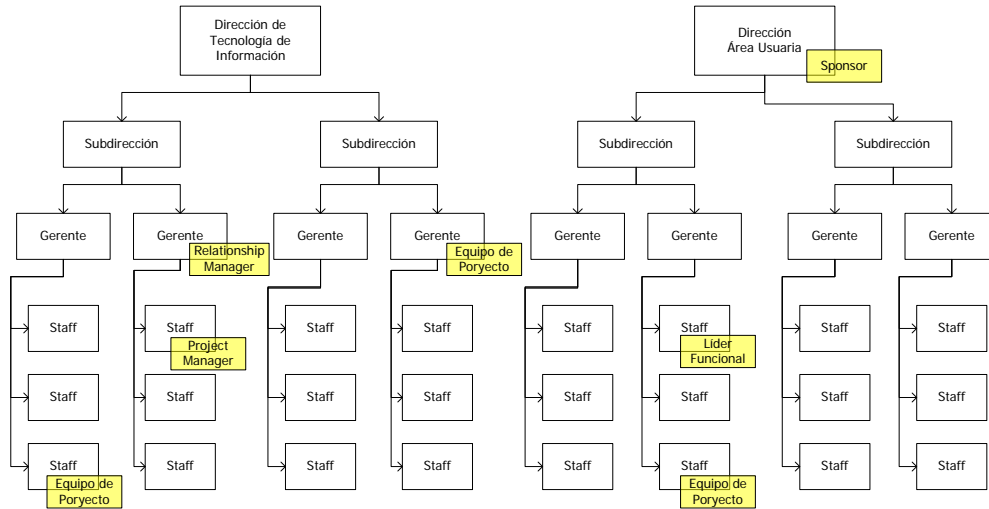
Dirección de Tecnología de Información

Subdirección

Subdirección

Gerente

Gerente

Relationship Manager

Gerente

Gerente

Equipo de Poryecto

Staff

Staff

Staff

Equipo de Poryecto

Staff

Project Manager

Staff

Staff

Staff

Staff

Staff

Staff

Staff

Staff

Dirección Área Usuaria

Sponsor

Subdirección

Subdirección

Gerente

Gerente

Gerente

Gerente

Staff

Staff

Staff

Staff

Lider Funcional

Staff

Staff

Equipo de Poryecto

Staff

Staff

Staff

Staff

Staff

Staff